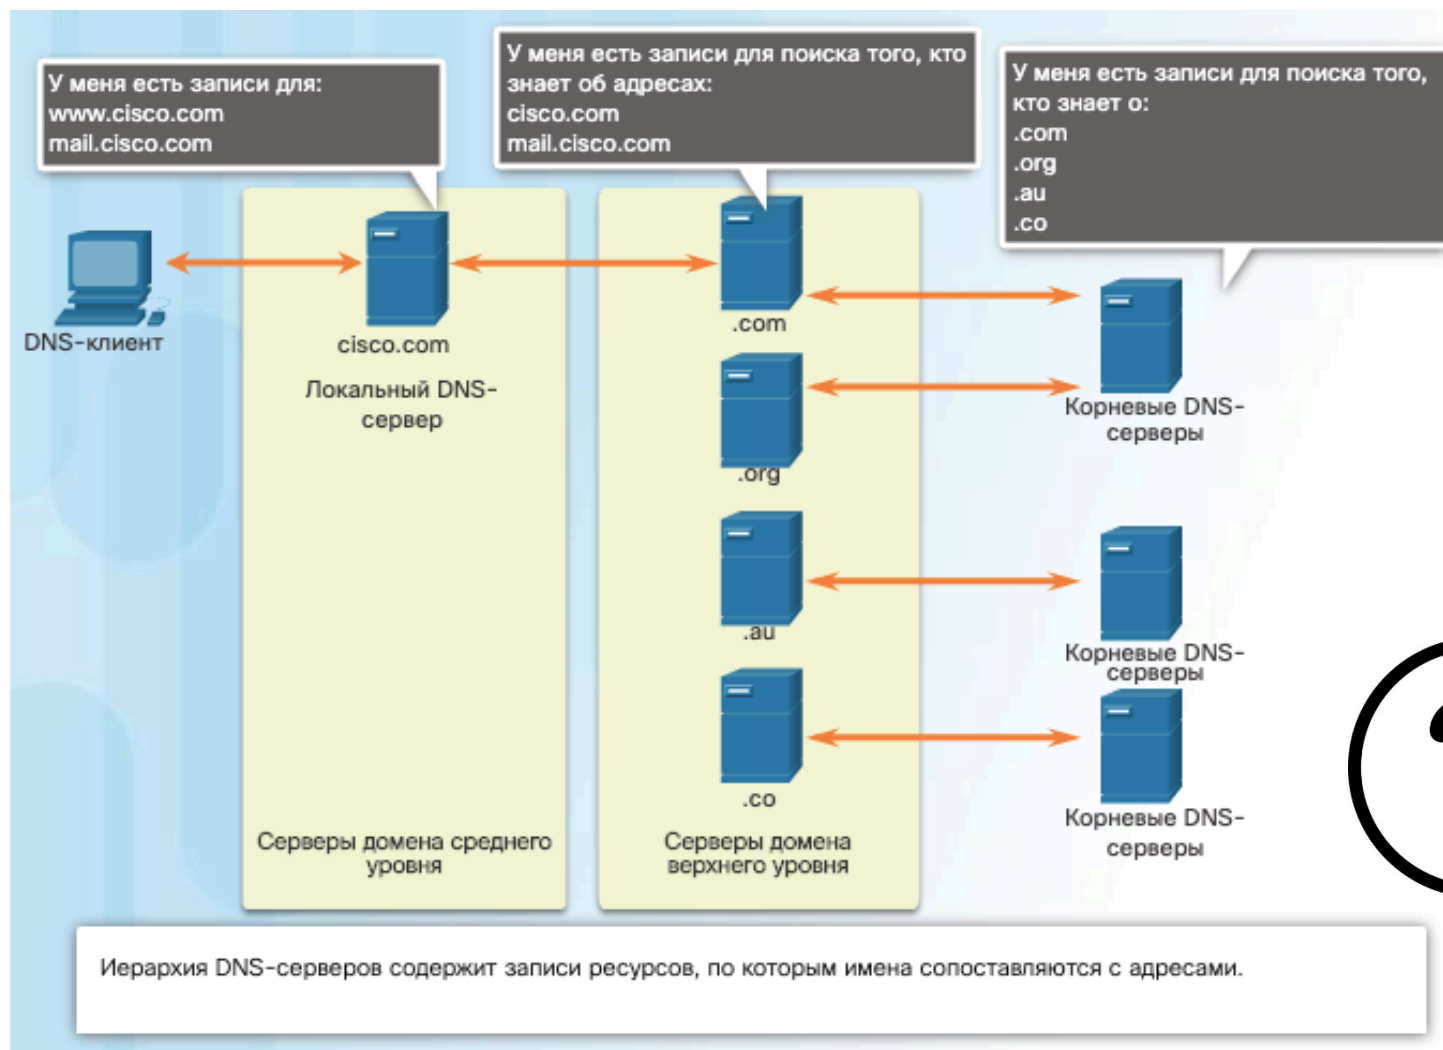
У меня есть записи для:
www.cisco.com
mail.cisco.com

У меня есть записи для поиска того, кто знает об адресах:
cisco.com
mail.cisco.com

У меня есть записи для поиска того, кто знает о:
.com
.org
.au
.co

DNS-клиент

cisco.com
Локальный DNS-сервер

.com

.org

.au

.co

Корневые DNS-серверы

Корневые DNS-серверы

Корневые DNS-серверы

Серверы домена среднего уровня

Серверы домена верхнего уровня

Иерархия DNS-серверов содержит записи ресурсов, по которым имена сопоставляются с адресами.